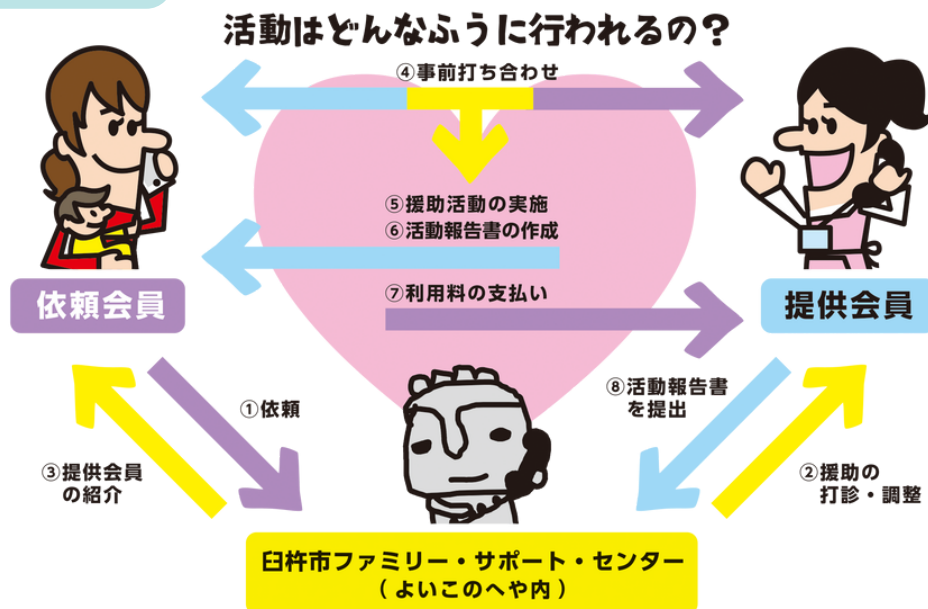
活動はどんなふうに行われるの？

④事前打ち合わせ

⑤援助活動の実施
⑥活動報告書の作成

⑦利用料の支払い

依頼会員

提供会員

①依頼

③提供会員の紹介

⑧活動報告書を提出

②援助の打診・調整

臼杵市ファミリー・サポート・センター
（よいこのへや内）